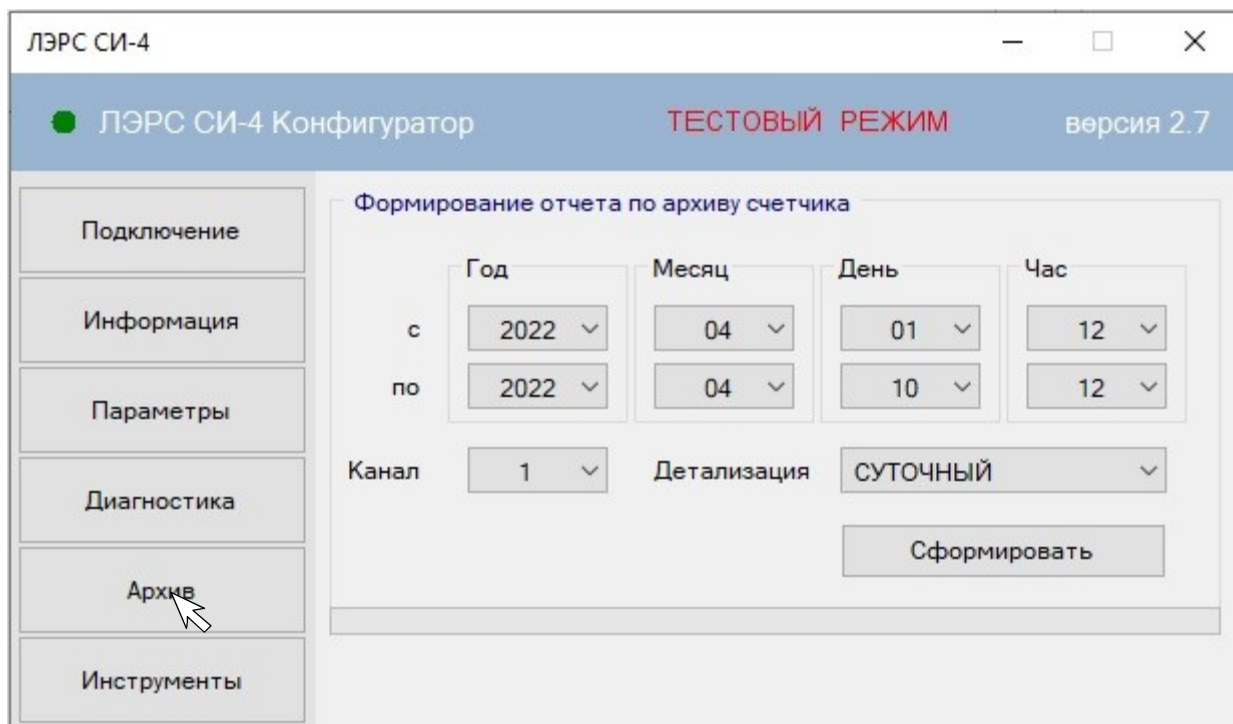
ЛЭРС СИ-4

ЛЭРС СИ-4 Конфигуратор

ТЕСТОВЫЙ РЕЖИМ

версия 2.7

Подключение

Информация

Параметры

Диагностика

Архив

Инструменты

Формирование отчета по архиву счетчика

| | Год | Месяц | День | Час |
|---|---|---|---|---|
| с | 2022 | 04 | 01 | 12 |
| по | 2022 | 04 | 10 | 12 |

Канал 1

Детализация СУТОЧНЫЙ

Сформировать